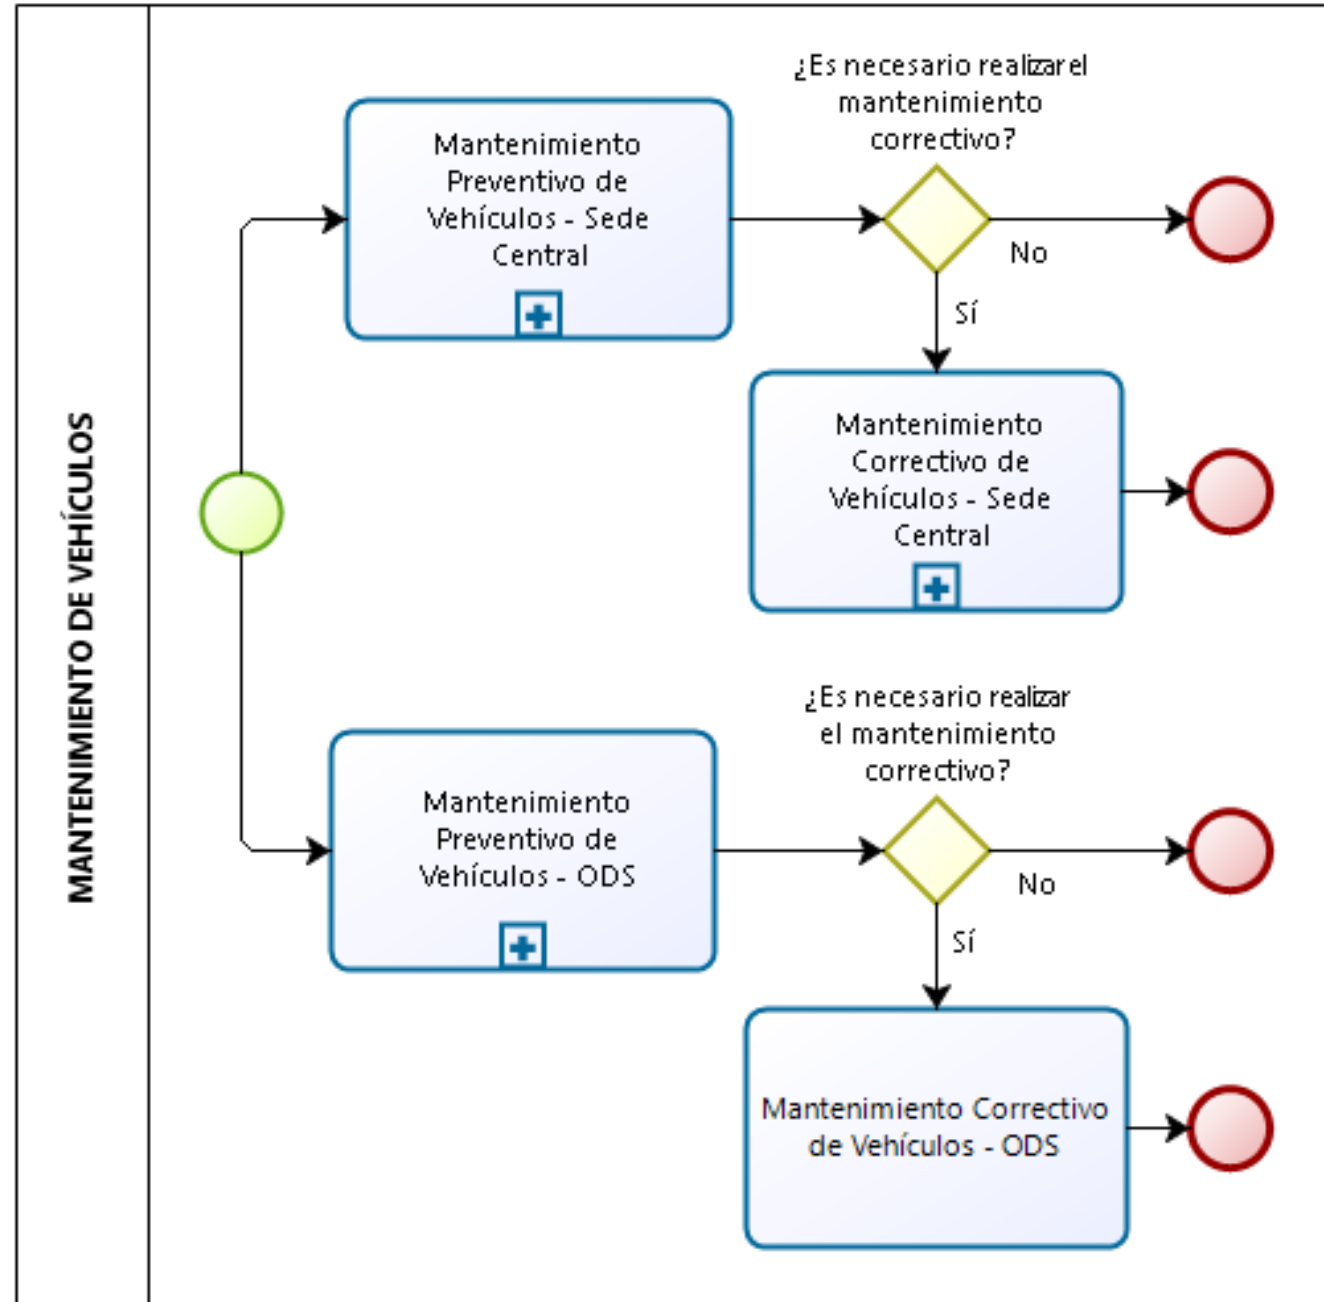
MANTENIMIENTO DE VEHÍCULOS

Mantenimiento Preventivo de Vehículos - Sede Central

¿Es necesario realizarel mantenimiento correctivo?

No

Sí

Mantenimiento Correctivo de Vehículos - Sede Central

Mantenimiento Preventivo de Vehículos - ODS

¿Es necesario realizar el mantenimiento correctivo?

No

Sí

Mantenimiento Correctivo de Vehículos - ODS